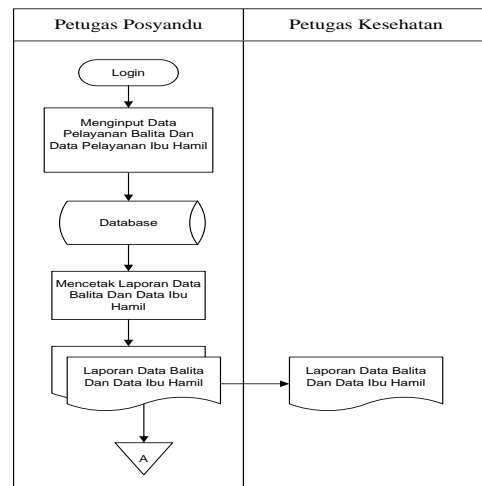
| Petugas Posyandu | Petugas Kesehatan |
|---|---|

Login

Menginput Data Pelayanan Balita Dan Data Pelayanan Ibu Hamil

Database

Mencetak Laporan Data Balita Dan Data Ibu Hamil

Laporan Data Balita Dan Data Ibu Hamil

A

Laporan Data Balita Dan Data Ibu Hamil